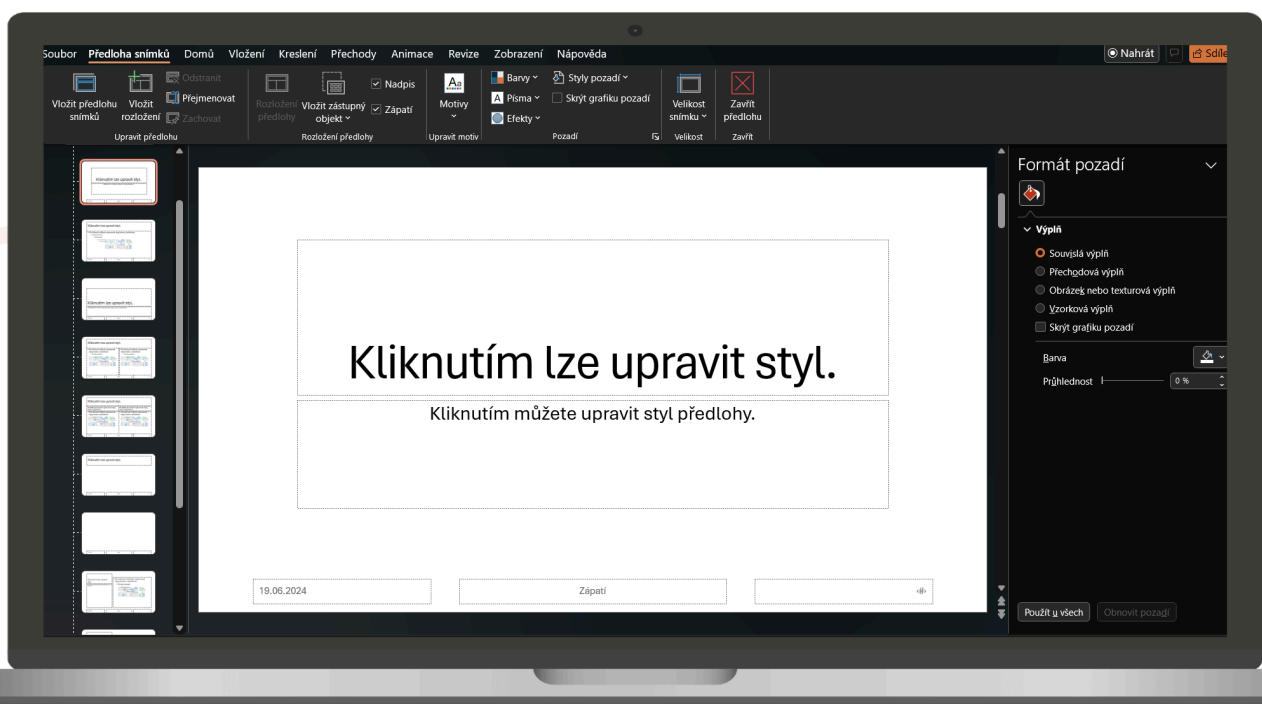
Soubor Předloha snímků Domů Vložení Kreslení Přechody Animace Revize Zobrazení Nápověda

Nahrát Sdíle

Vložit předlohu snímků Vložit rozložení Odstranit Přejmenovat Zachovat Upravit předlohu

Rozložení předlohy Vložit zástupný objekt Nadpis Zápatí Rozložení předlohy

Motivy Upravit motiv

Barvy Písma Efekty Styly pozadí Skrýt grafiku pozadí Pozadí

Velikost snímku Velikost

Zavřít předlohu Zavřít

Kliknutím lze upravit styl.

Kliknutím můžete upravit styl předlohy.

19.06.2024 Zápatí ‹#›

Formát pozadí

Výplň

Souvislá výplň
Přechodová výplň
Obrázek nebo texturová výplň
Vzorková výplň
Skrýt grafiku pozadí

Barva
Průhlednost 0 %

Použít u všech Obnovit pozadí